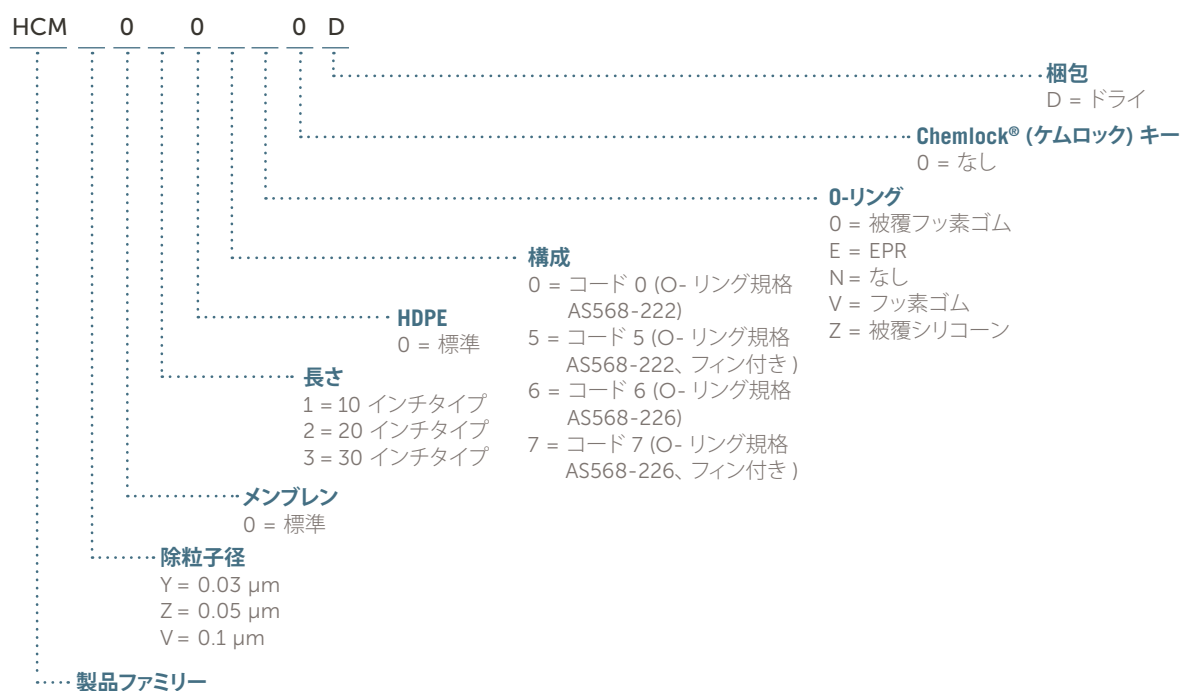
HCM _ 0 _ 0 _ _ 0 D

梱包
D = ドライ

Chemlock® (ケムロック) キー
0 = なし

O-リング
0 = 被覆フッ素ゴム
E = EPR
N = なし
V = フッ素ゴム
Z = 被覆シリコーン

構成
0 = コード 0 (O- リング規格 AS568-222)
5 = コード 5 (O- リング規格 AS568-222、フィン付き )
6 = コード 6 (O- リング規格 AS568-226)
7 = コード 7 (O- リング規格 AS568-226、フィン付き )

HDPE
0 = 標準

長さ
1 = 10 インチタイプ
2 = 20 インチタイプ
3 = 30 インチタイプ

メンブレン
0 = 標準

除粒子径
Y = 0.03 μm
Z = 0.05 μm
V = 0.1 μm

製品ファミリー